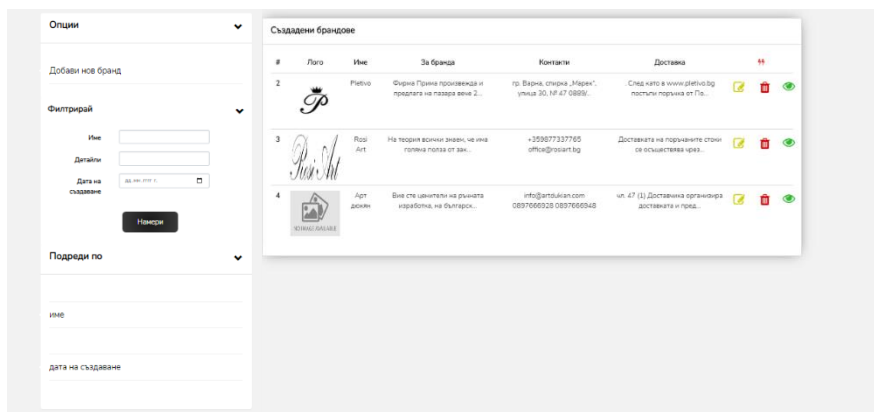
Опции

Добави нов бранд

Филтрирай

Име

Детайли

Дата на създаване

дд.мм.гггг г.

Намери

Подреди по

име

дата на създаване

Създадени брандове

| # | Лого | Име | За бранда | Контакти | Доставка | !! |
|---|---|---|---|---|---|---|
| 2 | P | Pletivo | Фирма Прима произвежда и предлага на пазара вече 2... | гр. Варна, спирка „Мерек", улица 30, № 47 0889/... | . След като в www.pletivo.bg постъпи поръчка от По... | |
| 3 | Rosi Art | Rosi Art | На теория всички знаем, че има голяма полза от зак... | +359877337765 office@rosiart.bg | Доставката на поръчаните стоки се осъществява чрез... | |
| 4 | ARTDUKAN | Арт дюкян | Вие сте ценители на ръчната изработка, на българск... | info@artdukan.com 0897666928 0897666948 | чл. 47 (1) Доставчика организира доставката и пред... | |